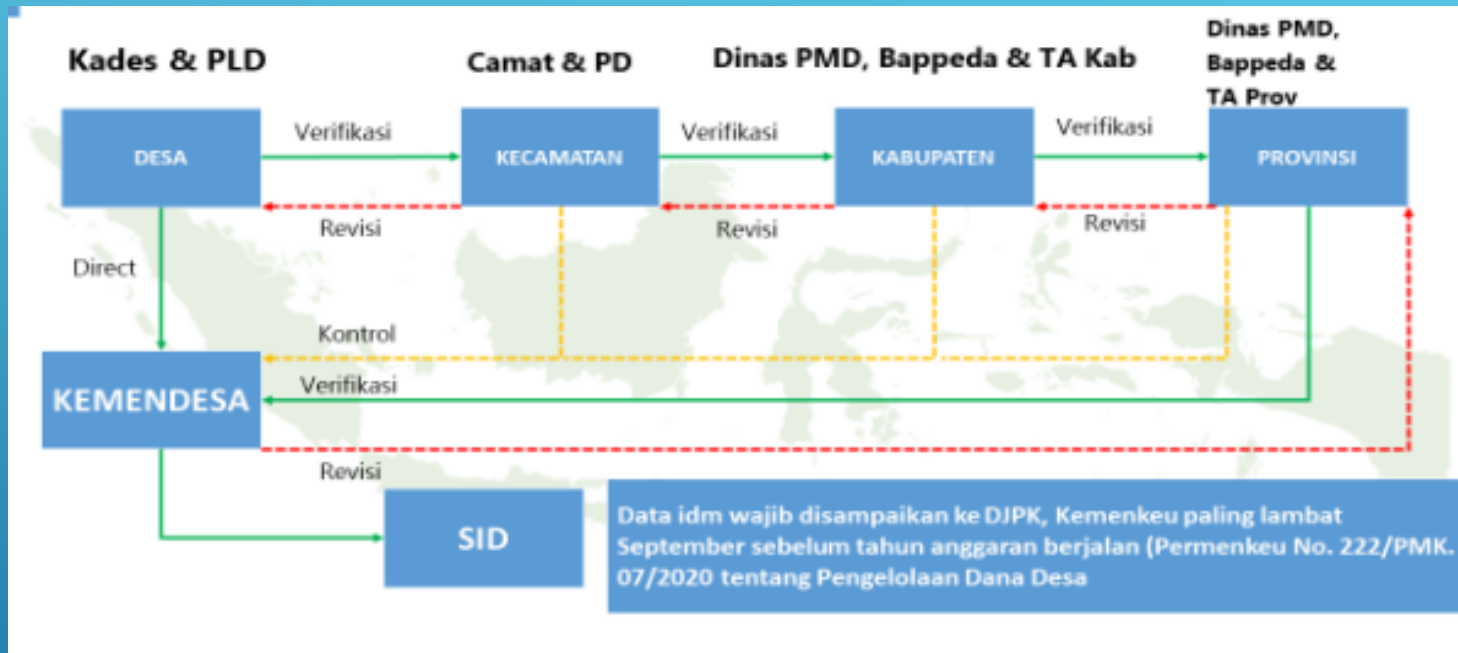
Kades & PLD

Camat & PD

Dinas PMD, Bappeda & TA Kab

Dinas PMD, Bappeda & TA Prov

DESA

Verifikasi

KECAMATAN

Verifikasi

KABUPATEN

Verifikasi

PROVINSI

Revisi

Revisi

Revisi

Direct

Kontrol

KEMENDESA

Verifikasi

Revisi

SID

Data idm wajib disampaikan ke DJPK, Kemenkeu paling lambat September sebelum tahun anggaran berjalan (Permenkeu No. 222/PMK. 07/2020 tentang Pengelolaan Dana Desa